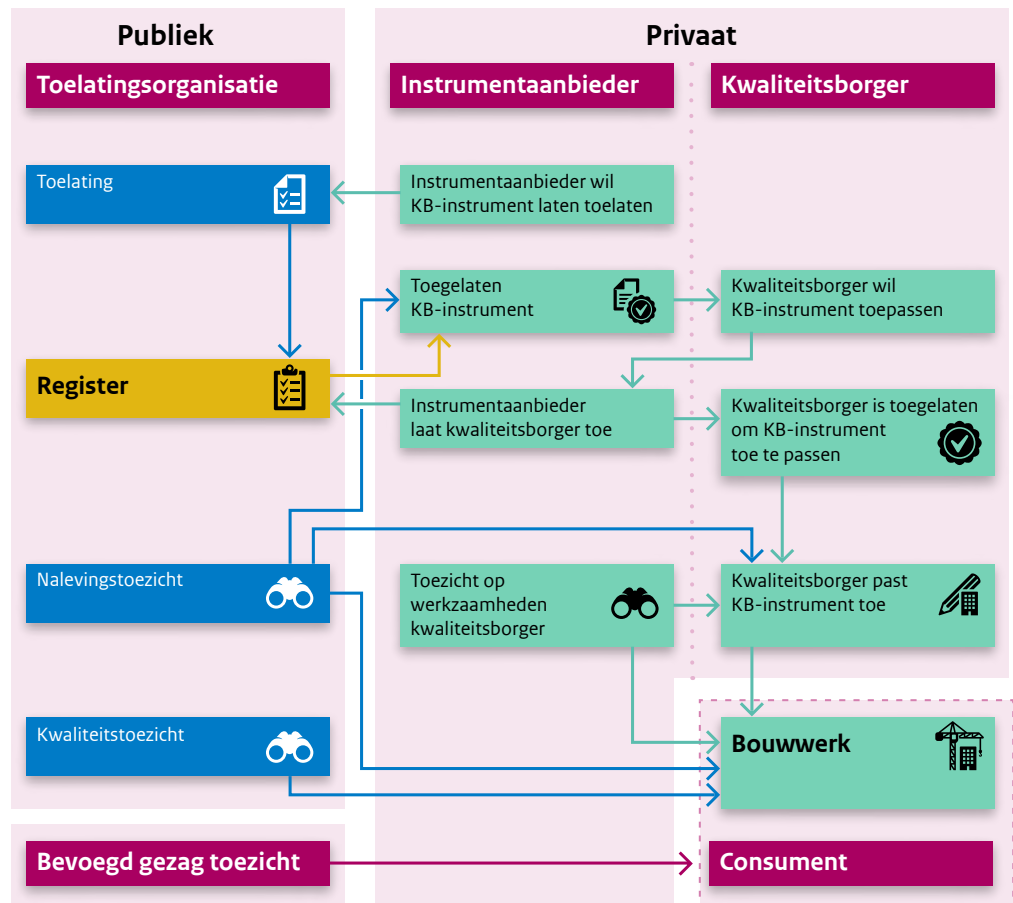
Publiek

Privaat

Toelatingsorganisatie

Instrumentaanbieder

Kwaliteitsborger

Toelating

Instrumentaanbieder wil KB-instrument laten toelaten

Toegelaten KB-instrument

Kwaliteitsborger wil KB-instrument toepassen

Register

Instrumentaanbieder laat kwaliteitsborger toe

Kwaliteitsborger is toegelaten om KB-instrument toe te passen

Nalevingstoezicht

Toezicht op werkzaamheden kwaliteitsborger

Kwaliteitsborger past KB-instrument toe

Kwaliteitstoezicht

Bouwwerk

Bevoegd gezag toezicht

Consument